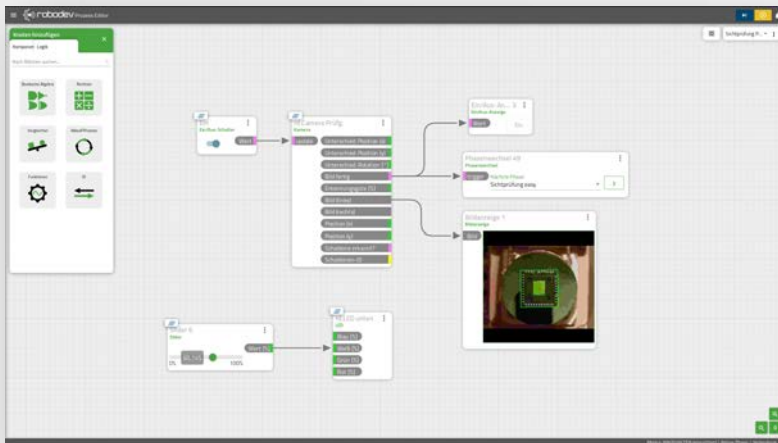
robodev Process Editor

Sichtprüfung R...

Knoten hinzufügen
Kategorie: Logik
Nach Namen suchen...

Boolesche Algebra
Rechner
Vergleicher
Wandlerprozess
Funktion
IO

Ein/Aus Schalter
Wert

Camera Prüfg
Kamera
Auslöser
Unterschied (Position (x))
Unterschied (Position (y))
Unterschied (Rotation (°))
Bild fertig
Erkennungsgüte (%)
Bild Kreis
Bild Ausschnitt
Position (x)
Position (y)
Schablone erkannt?
Schablonen-ID

Ein/Aus Anzeige
Wert

Phasenwechsel 49
Phasenwechsel
Trigger
Nächste Phase
Sichtprüfung easy

Bildanzeige 1
Bildanzeige
Bild

Slider 6
Slider
Wert (%)
0%
100%

RGB LED setzen
LED
Rot (%)
Weiß (%)
Grün (%)
Blau (%)